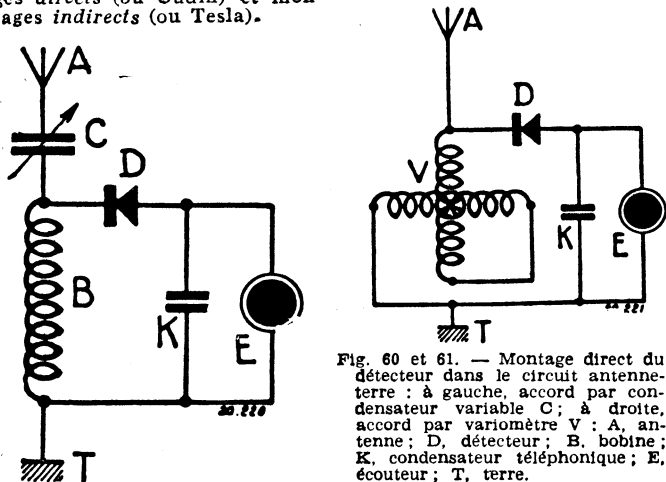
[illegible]ges directs (ou Oudin) et mon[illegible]ages indirects (ou Tesla).

A
C
D
B
K
E
30.220
T

A
D
V
K
E
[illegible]221
T

Fig. 60 et 61. — Montage direct du détecteur dans le circuit antenne-terre : à gauche, accord par condensateur variable C ; à droite, accord par variomètre V : A, antenne ; D, détecteur ; B, bobine ; K, condensateur téléphonique ; E, écouteur ; T, terre.